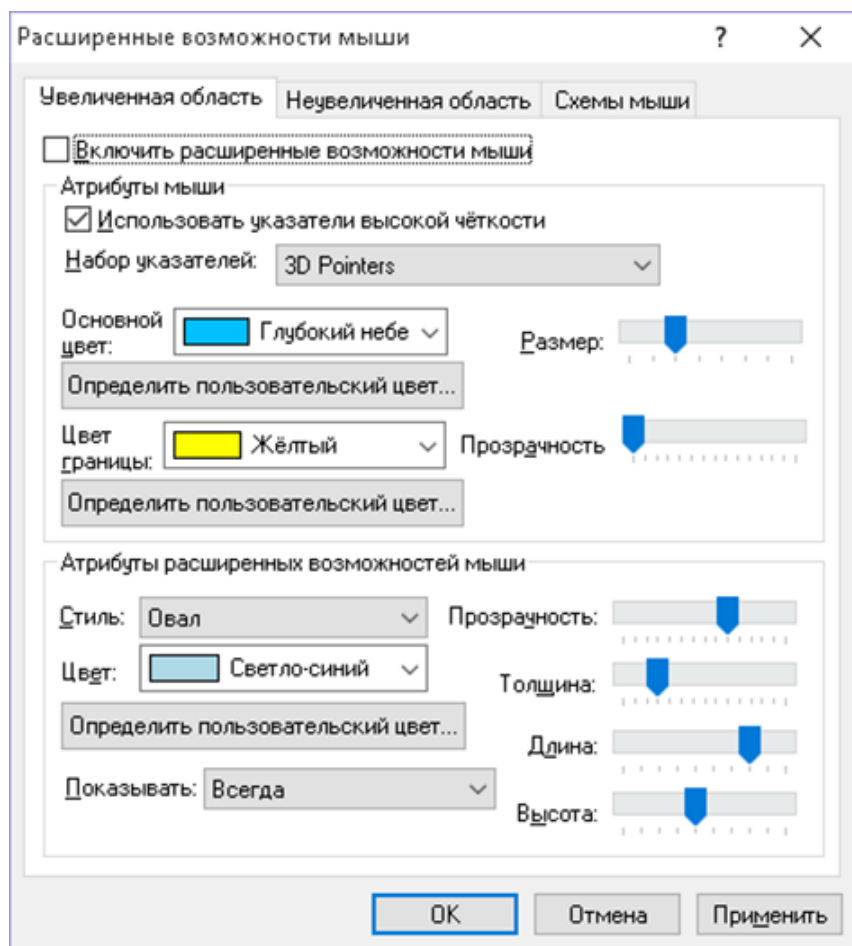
Расширенные возможности мыши ? ✕

Увеличенная область | Неувеличенная область | Схемы мыши

☐ Включить расширенные возможности мыши

Атрибуты мыши

☑ Использовать указатели высокой чёткости

Набор указателей: 3D Pointers

Основной цвет: Глубокий небе

Размер:

Определить пользовательский цвет...

Цвет границы: Жёлтый

Прозрачность

Определить пользовательский цвет...

Атрибуты расширенных возможностей мыши

Стиль: Овал

Прозрачность:

Цвет: Светло-синий

Толщина:

Определить пользовательский цвет...

Длина:

Показывать: Всегда

Высота:

OK Отмена Применить